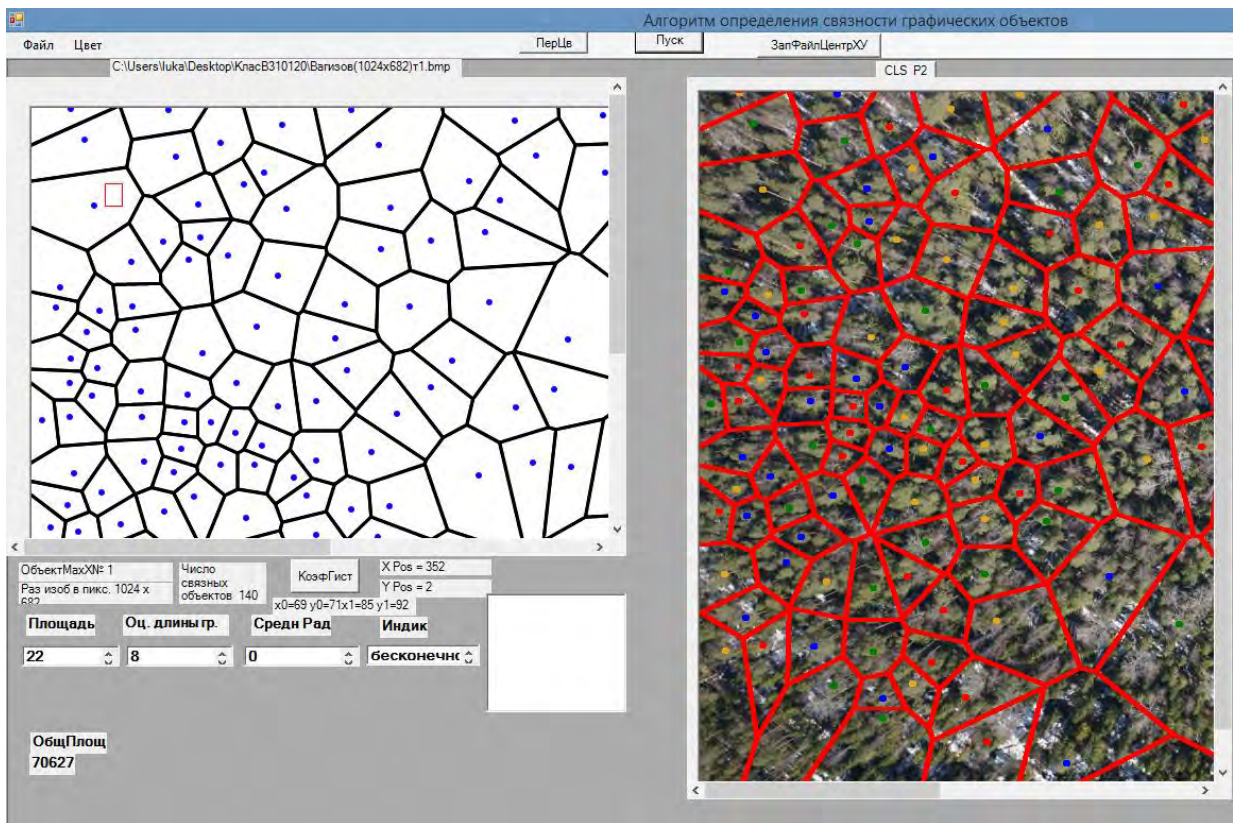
Алгоритм определения связности графических объектов

Файл Цвет

ПерЦв

Пуск

ЗапФайлЦентрXY

C:\Users\luka\Desktop\КласВ310120\Вагизов(1024x682)т1.bmp

CLS P2

ОбъектМахХ№ 1

Раз изоб в пикс. 1024 x 682

Число связных объектов 140

КоэфГист

X Pos = 352

Y Pos = 2

x0=69 y0=71x1=85 y1=92

Площадь

Оц. длины гр.

Средн Рад

Индик

22

8

0

бесконечнс

ОбщПлощ
70627